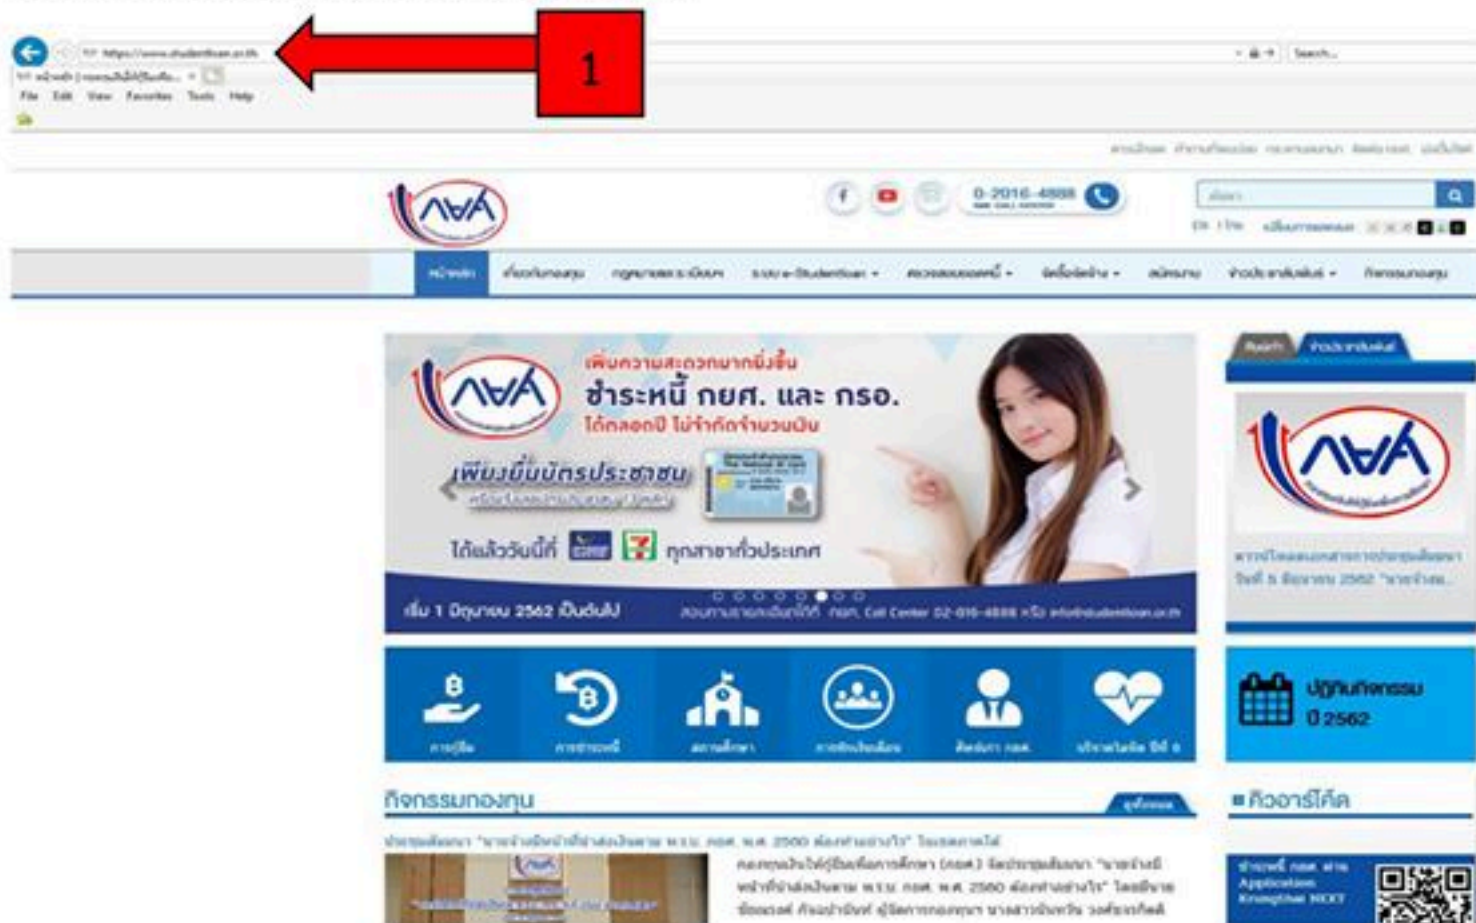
https://www.studentloan.or.th

1

File Edit View Favorites Tools Help

Search...

0-2016-4888

หน้าหลัก

เพิ่มความสะดวกมากยิ่งขึ้น

ชำระหนี้ กยศ. และ กรอ.

ได้ตลอดปี ไม่จำกัดจำนวนเงิน

เพียงยื่นบัตรประชาชน

ได้แล้ววันนี้ที่ ทุกสาขาทั่วประเทศ

เริ่ม 1 มิถุนายน 2562 เป็นต้นไป

ปฏิทินกิจกรรม ปี 2562

กิจกรรมกองทุน

คิวอาร์โค้ด

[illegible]